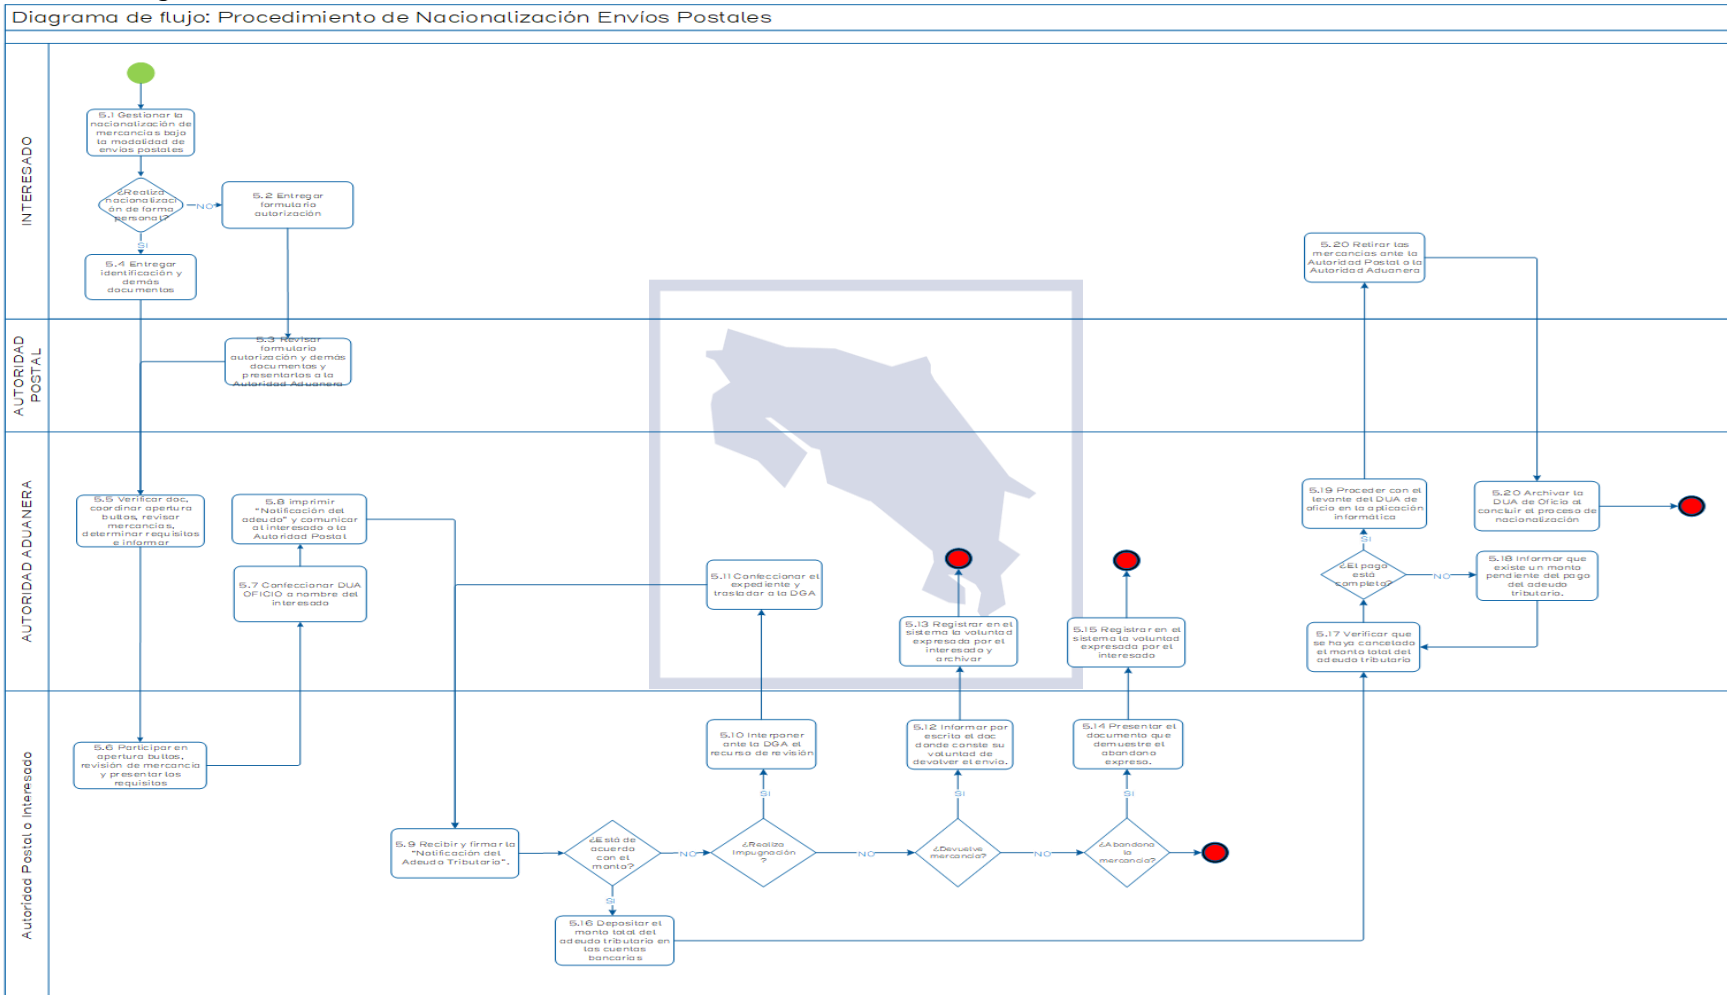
Diagrama de flujo: Procedimiento de Nacionalización Envíos Postales

INTERESADO

5.1 Gestionar la nacionalización de mercancías bajo la modalidad de envíos postales

¿Realiza nacionalización de forma personal?

NO

5.2 Entregar formulario autorización

SI

5.4 Entregar identificación y demás documentos

5.20 Retirar las mercancías ante la Autoridad Postal o la Autoridad Aduanera

AUTORIDAD POSTAL

5.3 Revisar formulario autorización y demás documentos y presentarlos a la Autoridad Aduanera

AUTORIDAD ADUANERA

5.5 Verificar doc. coordinar apertura bultos, revisar mercancías, determinar requisitos e informar

5.8 imprimir "Notificación del adeudo" y comunicar al interesado o la Autoridad Postal

5.7 Confeccionar DUA OFICIO a nombre del interesado

5.11 Confeccionar el expediente y trasladar a la DGA

5.13 Registrar en el sistema la voluntad expresada por el interesado y archivar

5.15 Registrar en el sistema la voluntad expresada por el interesado

5.19 Proceder con el levante del DUA de oficio en la aplicación informática

5.20 Archivar la DUA de Oficio al concluir el proceso de nacionalización

SI

¿El pago está completo?

NO

5.18 Informar que existe un monto pendiente del pago del adeudo tributario.

5.17 Verificar que se haya cancelado el monto total del adeudo tributario

Autoridad Postal o Interesado

5.6 Participar en apertura bultos, revisión de mercancía y presentar los requisitos

5.10 Interponer ante la DGA el recurso de revisión

5.12 Informar por escrito el doc donde conste su voluntad de devolver el envío.

5.14 Presentar el documento que demuestre el abandono expreso.

SI

SI

SI

5.9 Recibir y firmar la "Notificación del Adeudo Tributario".

¿Está de acuerdo con el monto?

NO

¿Realiza impugnación?

NO

¿Devuelve mercancía?

NO

¿Abandona la mercancía?

SI

5.16 Depositar el monto total del adeudo tributario en las cuentas bancarias